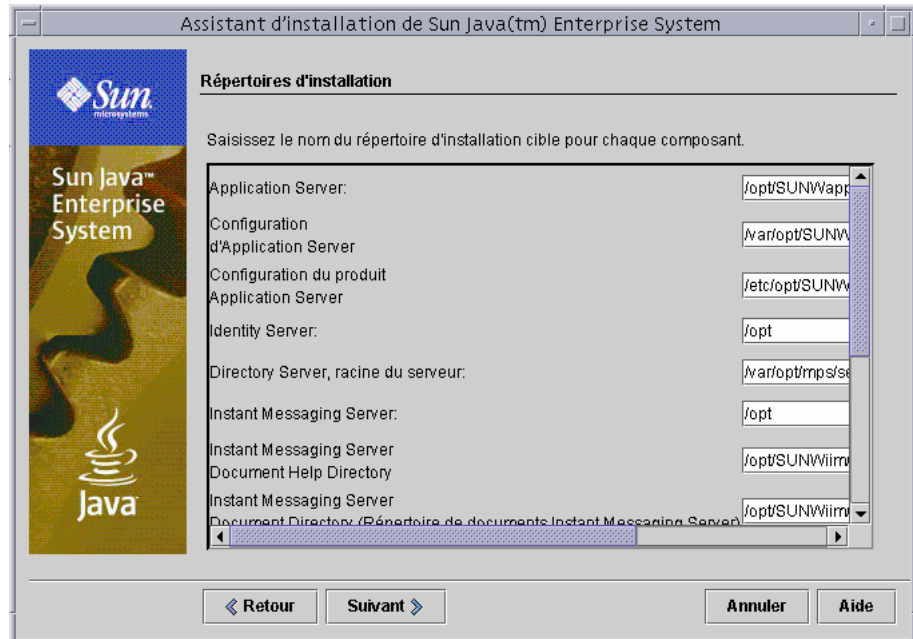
Assistant d'installation de Sun Java(tm) Enterprise System

Sun microsystems

Sun Java™ Enterprise System

Java

Répertoires d'installation

Saisissez le nom du répertoire d'installation cible pour chaque composant.

| | |
|---|---|
| Application Server: | /opt/SUNWapp |
| Configuration d'Application Server | /var/opt/SUNW |
| Configuration du produit Application Server | /etc/opt/SUNW |
| Identity Server: | /opt |
| Directory Server, racine du serveur: | /var/opt/mps/se |
| Instant Messaging Server: | /opt |
| Instant Messaging Server Document Help Directory | /opt/SUNWiim |
| Instant Messaging Server Document Directory (Répertoire de documents Instant Messaging Server) | /opt/SUNWiim |

« Retour

Suivant »

Annuler

Aide